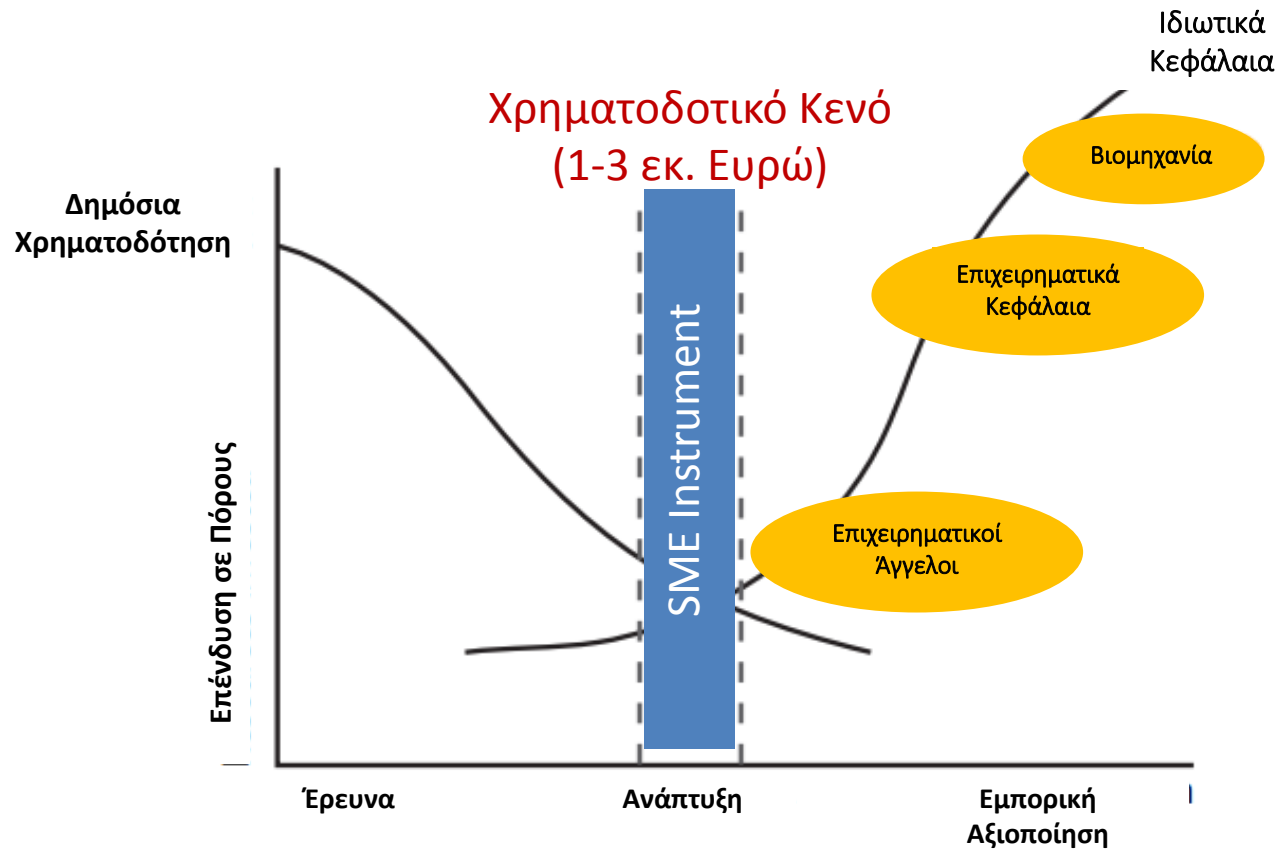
Ιδιωτικά Κεφάλαια

Χρηματοδοτικό Κενό (1-3 εκ. Ευρώ)

Δημόσια Χρηματοδότηση

Βιομηχανία

Επιχειρηματικά Κεφάλαια

SME Instrument

Επένδυση σε Πόρους

Επιχειρηματικοί Άγγελοι

Έρευνα

Ανάπτυξη

Εμπορική Αξιοποίηση